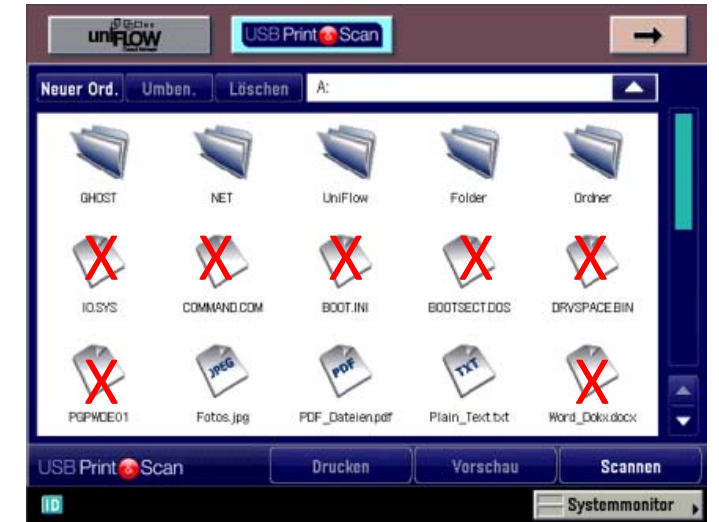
uniFLOW

USB Print Scan

→

Neuer Ord. Umben. Löschen A:

GHOST NET UniFlow Folder Ordner

X IO.SYS X COMMAND.COM X BOOT.INI X BOOTSECT.DOS X DRVSPACE.BIN

X PGPWDE01 JPEG Fotos.jpg PDF PDF_Dateien.pdf TXT Plain_Text.txt X Word_Dokx.docx

USB Print Scan Drucken Vorschau Scannen

ID Systemmonitor